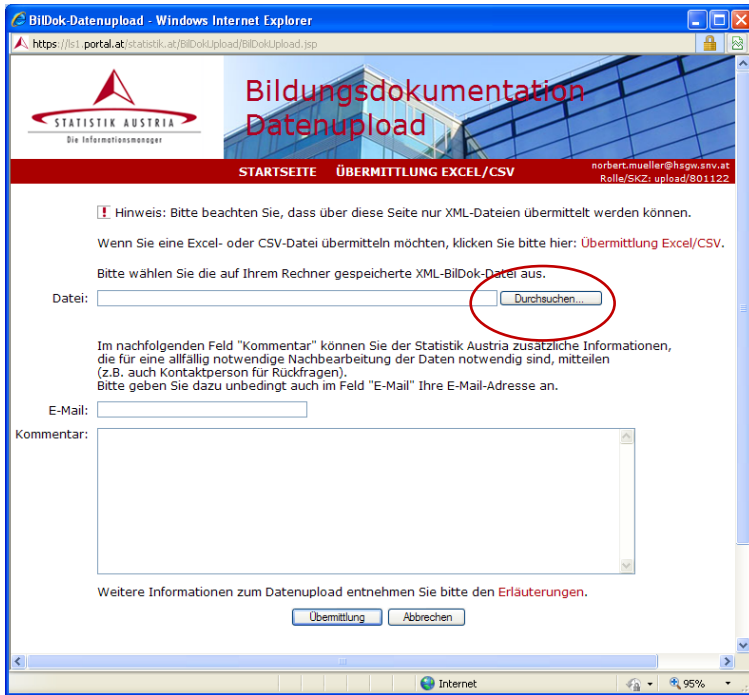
BilDok-Datenupload - Windows Internet Explorer

https://ls1.portal.at/statistik.at/BilDokUpload/BilDokUpload.jsp

STATISTIK AUSTRIA
Die Informationsmanager

Bildungsdokumentation
Datenupload

STARTSEITE ÜBERMITTLUNG EXCEL/CSV

norbert.mueller@hsgw.snv.at
Rolle/SKZ: upload/801122

! Hinweis: Bitte beachten Sie, dass über diese Seite nur XML-Dateien übermittelt werden können.

Wenn Sie eine Excel- oder CSV-Datei übermitteln möchten, klicken Sie bitte hier: Übermittlung Excel/CSV.

Bitte wählen Sie die auf Ihrem Rechner gespeicherte XML-BilDok-Datei aus.

Datei: Durchsuchen...

Im nachfolgenden Feld "Kommentar" können Sie der Statistik Austria zusätzliche Informationen, die für eine allfällig notwendige Nachbearbeitung der Daten notwendig sind, mitteilen (z.B. auch Kontaktperson für Rückfragen).
Bitte geben Sie dazu unbedingt auch im Feld "E-Mail" Ihre E-Mail-Adresse an.

E-Mail:

Kommentar:

Weitere Informationen zum Datenupload entnehmen Sie bitte den Erläuterungen.

Übermittlung Abbrechen

Internet 95%